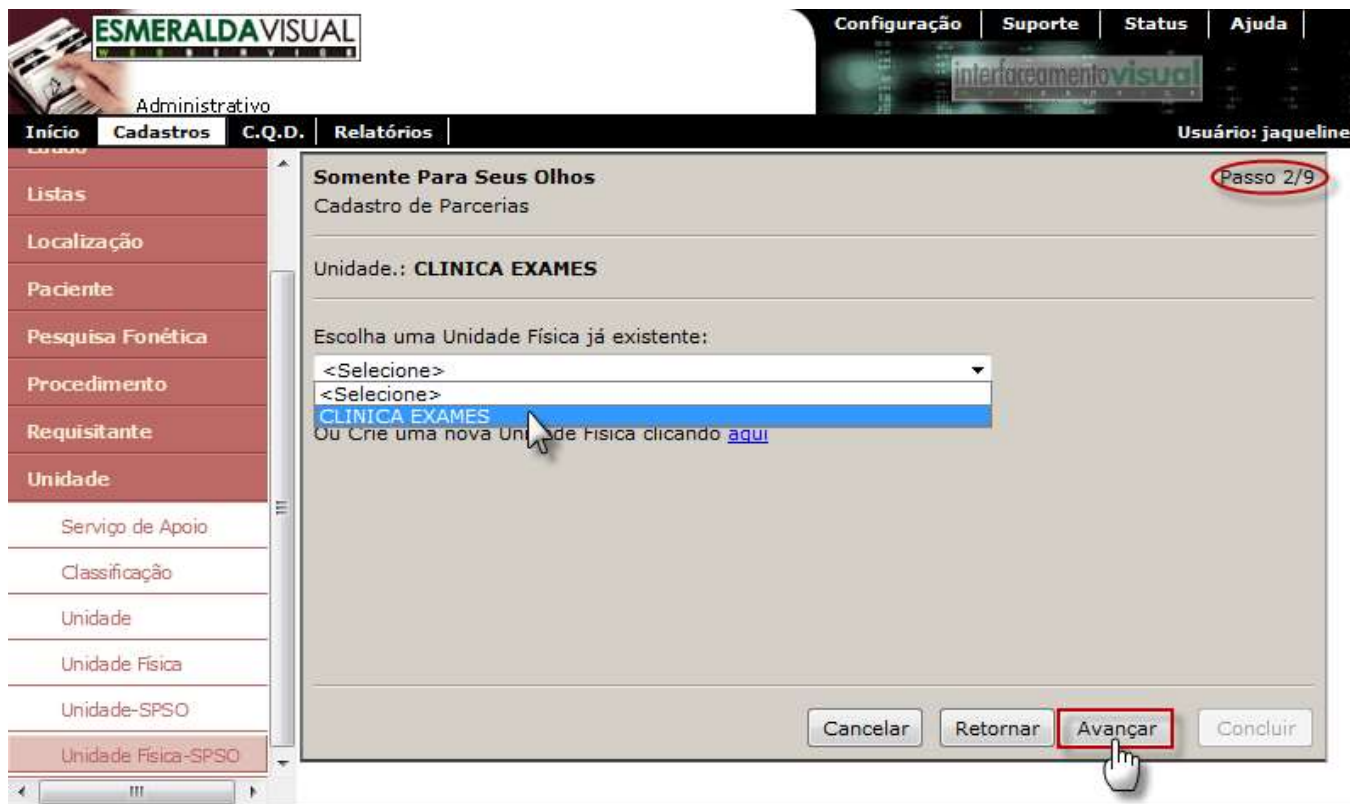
ESMERALDAVISUAL
WEB SERVICE
Administrativo

Configuração | Suporte | Status | Ajuda

interfaceamentovisual

Início | Cadastros | C.Q.D. | Relatórios

Usuário: jaqueline

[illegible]
Listas
Localização
Paciente
Pesquisa Fonética
Procedimento
Requisitante
Unidade
Serviço de Apoio
Classificação
Unidade
Unidade Física
Unidade-SPSO
Unidade Física-SPSO

Somente Para Seus Olhos
Cadastro de Parcerias

Passo 2/9

Unidade.: CLINICA EXAMES

Escolha uma Unidade Física já existente:

<Selecione>
<Selecione>
CLINICA EXAMES

Ou Crie uma nova Uni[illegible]de Física clicando aqui

Cancelar
Retornar
Avançar
Concluir